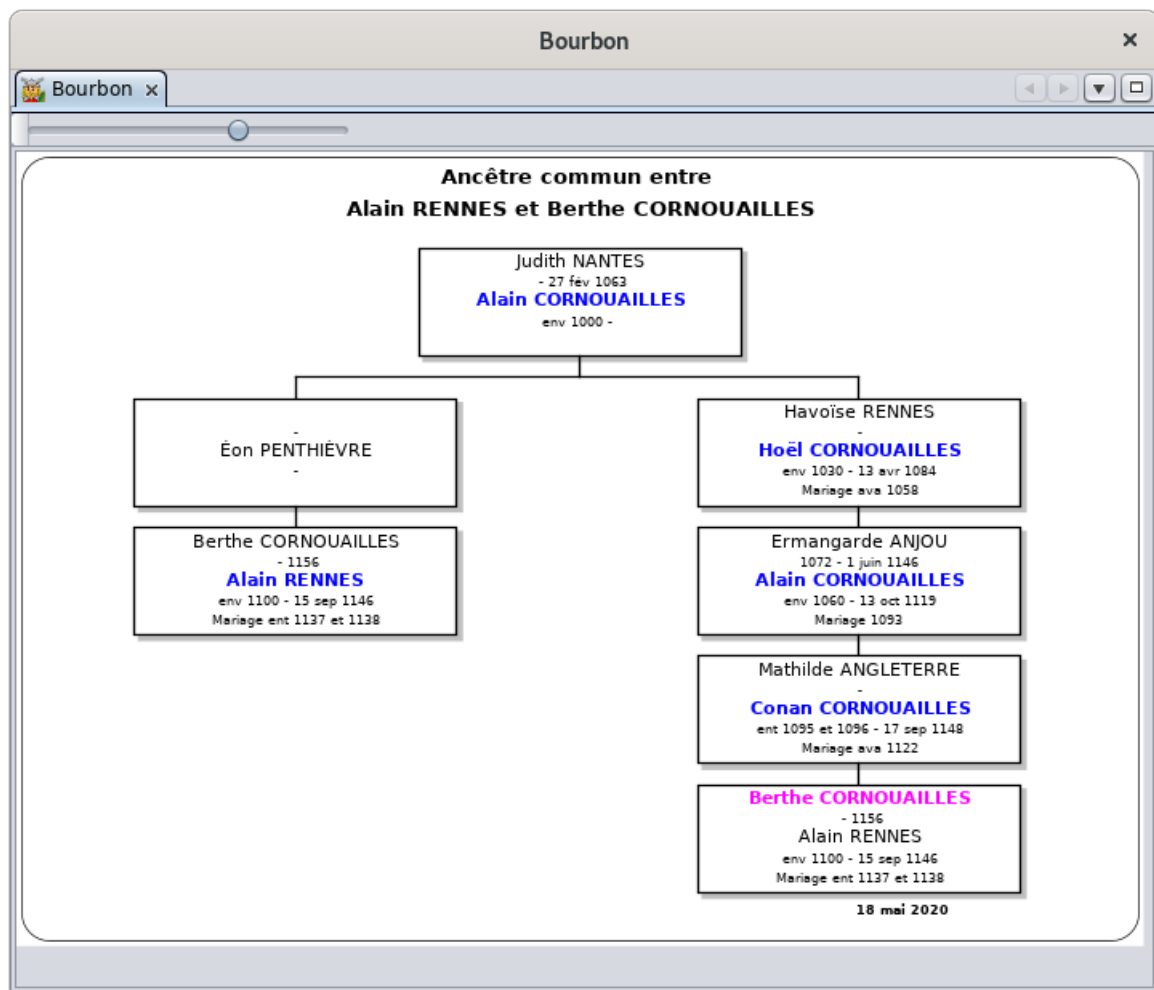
Bourbon

Bourbon ×

Ancêtre commun entre
Alain RENNES et Berthe CORNOUAILLES

Judith NANTES
- 27 fév 1063
Alain CORNOUAILLES
env 1000 -

-
Èon PENTHIÈVRE
-

Berthe CORNOUAILLES
- 1156
Alain RENNES
env 1100 - 15 sep 1146
Mariage ent 1137 et 1138

Havoïse RENNES
-
Hoël CORNOUAILLES
env 1030 - 13 avr 1084
Mariage ava 1058

Ermangarde ANJOU
1072 - 1 juin 1146
Alain CORNOUAILLES
env 1060 - 13 oct 1119
Mariage 1093

Mathilde ANGLETERRE
-
Conan CORNOUAILLES
ent 1095 et 1096 - 17 sep 1148
Mariage ava 1122

Berthe CORNOUAILLES
- 1156
Alain RENNES
env 1100 - 15 sep 1146
Mariage ent 1137 et 1138

18 mai 2020